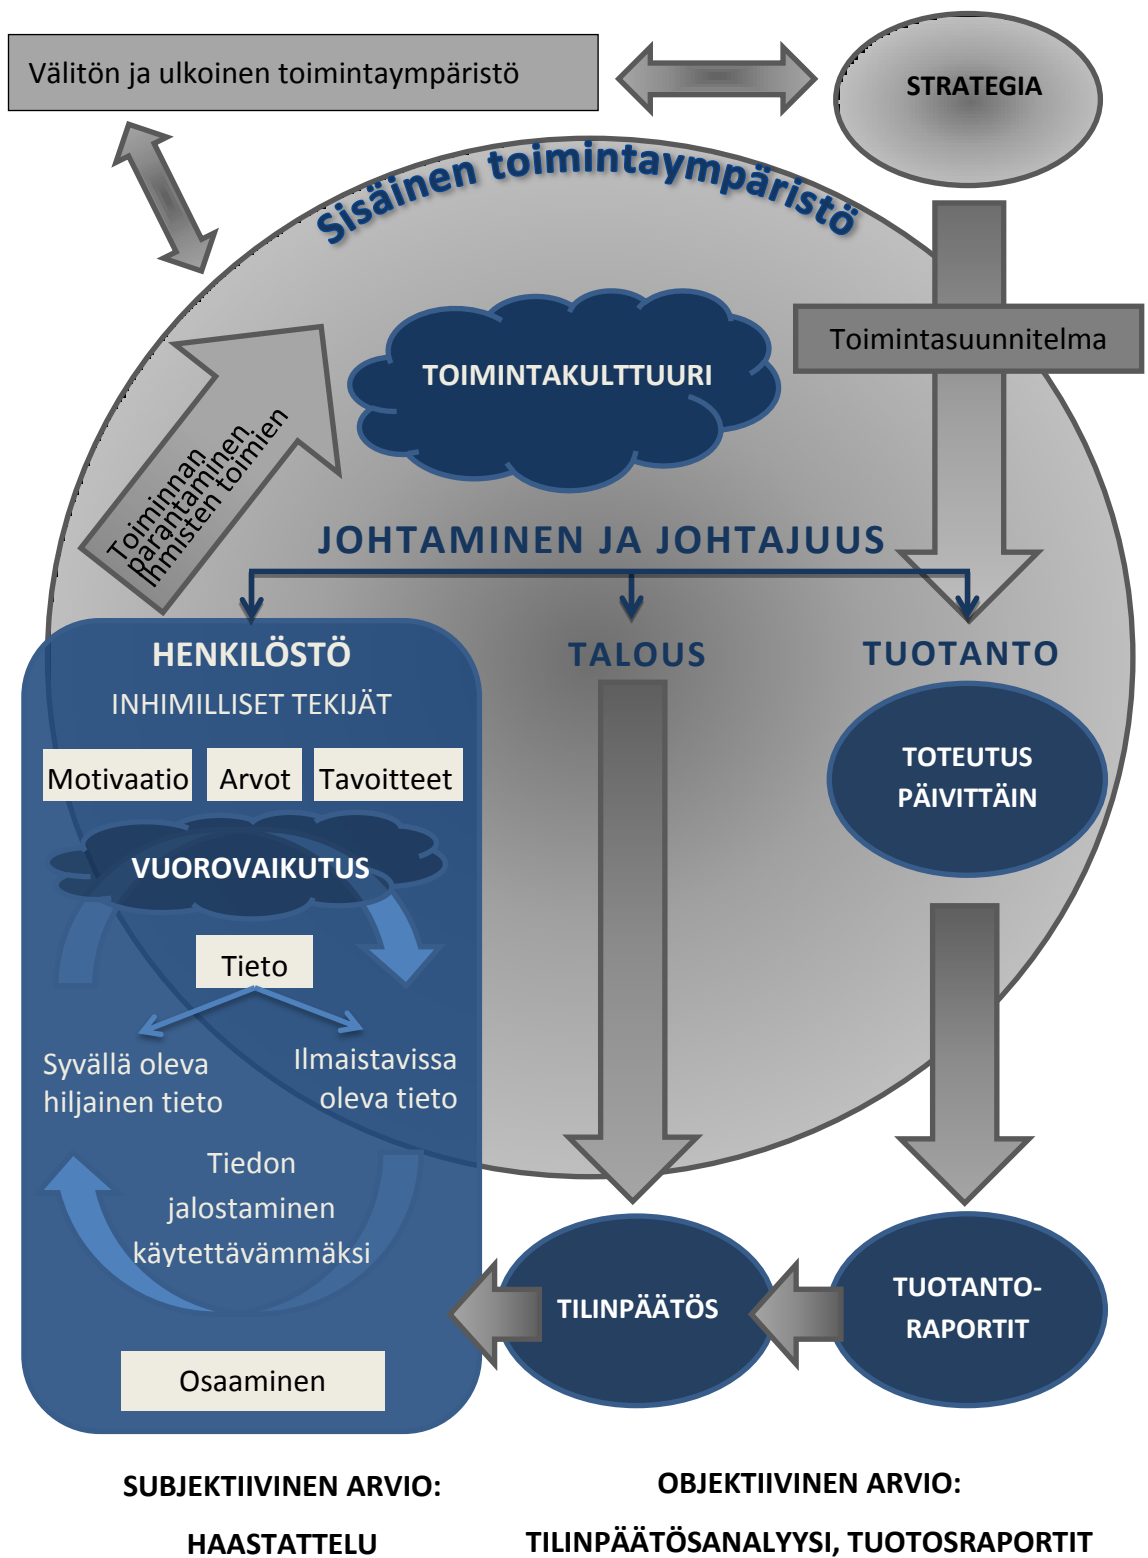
Välitön ja ulkoinen toimintaympäristö

STRATEGIA

Sisäinen toimintaympäristö

Toimintasuunnitelma

TOIMINTAKULTTUURI

Toiminnan parantaminen, ihmisten toimien

JOHTAMINEN JA JOHTAJUUS

HENKILÖSTÖ

INHIMILLISET TEKIJÄT

Motivaatio

Arvot

Tavoitteet

VUOROVAIKUTUS

Tieto

Syvällä oleva hiljainen tieto

Ilmaistavissa oleva tieto

Tiedon jalostaminen käytettävämmäksi

Osaaminen

TALOUS

TUOTANTO

TOTEUTUS PÄIVITTÄIN

TILINPÄÄTÖS

TUOTANTO-RAPORTIT

SUBJEKTIIVINEN ARVIO:

HAASTATTELU

OBJEKTIIVINEN ARVIO:

TILINPÄÄTÖSANALYYSI, TUOTOSRAPORTIT